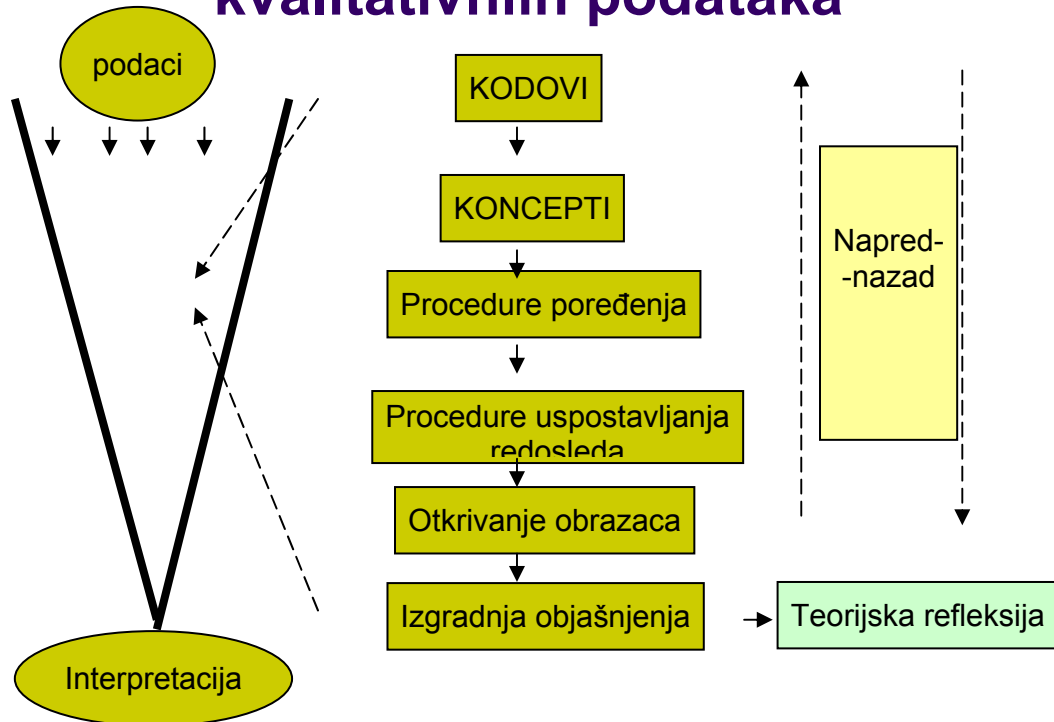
kvalitativnih podataka

podaci

Interpretacija

KODOVI

KONCEPTI

Procedure poređenja

Procedure uspostavljanja redosleda

Otkrivanje obrazaca

Izgradnja objašnjenja

Teorijska refleksija

Napred-
-nazad